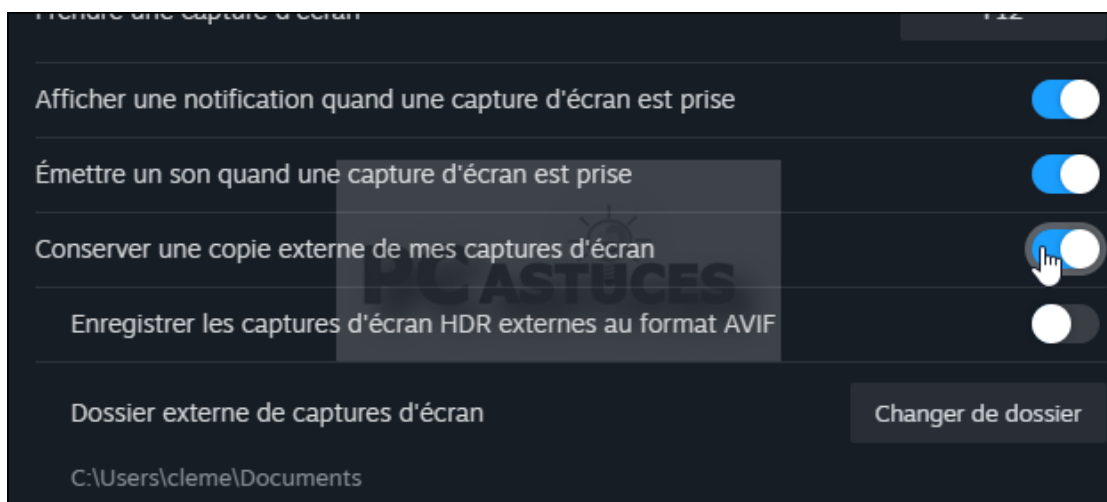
Prendre une capture d'écran

F12

Afficher une notification quand une capture d'écran est prise

Émettre un son quand une capture d'écran est prise

Conserver une copie externe de mes captures d'écran

PC ASTUCES

Enregistrer les captures d'écran HDR externes au format AVIF

Dossier externe de captures d'écran

Changer de dossier

C:\Users\cleme\Documents